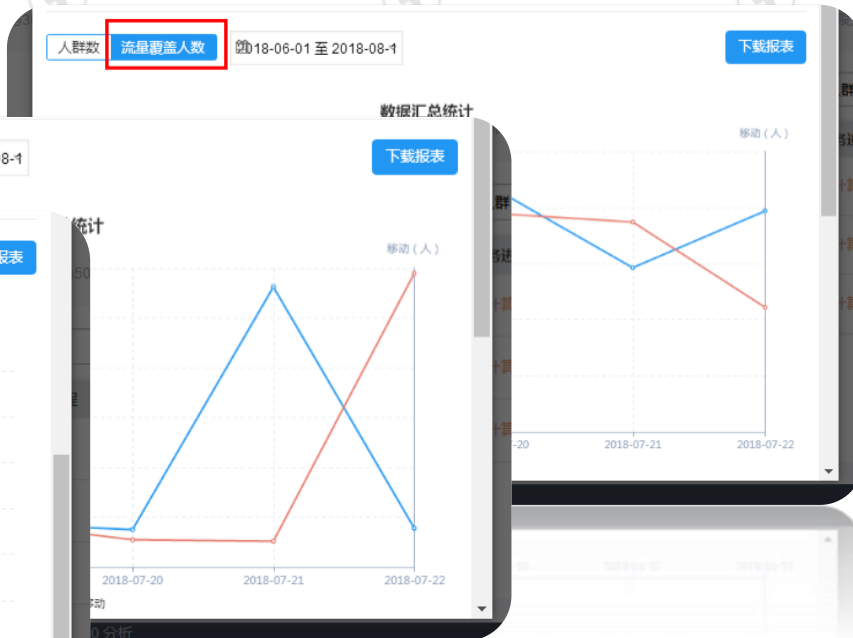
人群数 流量覆盖人数 2018-06-01 至 2018-08-1

下载报表

数据汇总统计

移动（人）

群

各选

计算

计算

计算

-20 2018-07-21 2018-07-22

8-1

下载报表

统计

移动（人）

50

2018-07-20 2018-07-21 2018-07-22

移动

报表

0 分析